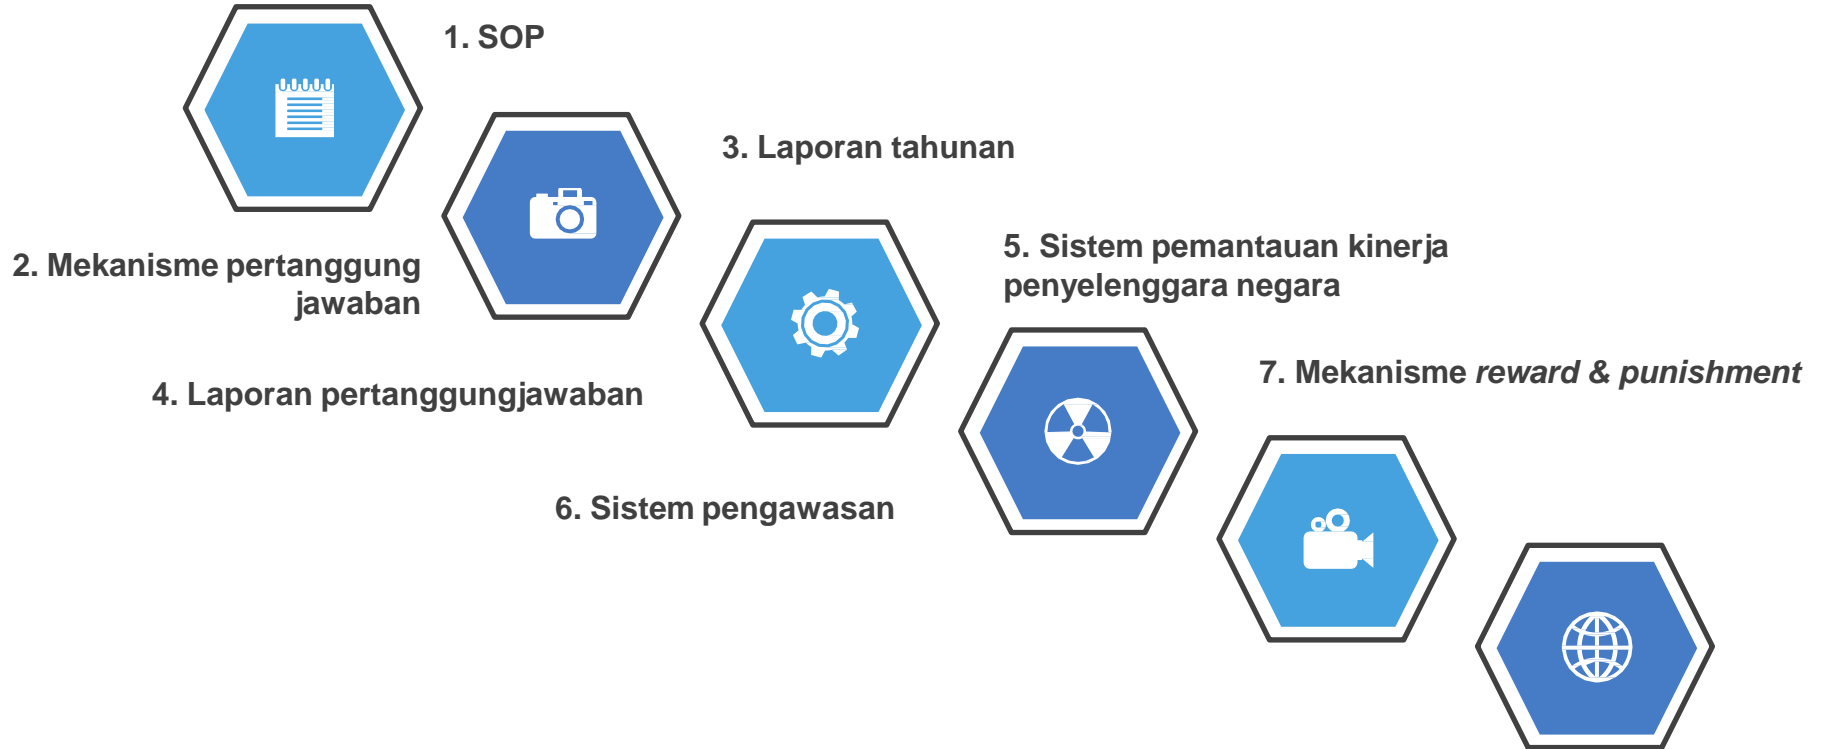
1. SOP

2. Mekanisme pertanggung jawaban

3. Laporan tahunan

4. Laporan pertanggungjawaban

5. Sistem pemantauan kinerja penyelenggara negara

6. Sistem pengawasan

7. Mekanisme *reward & punishment*